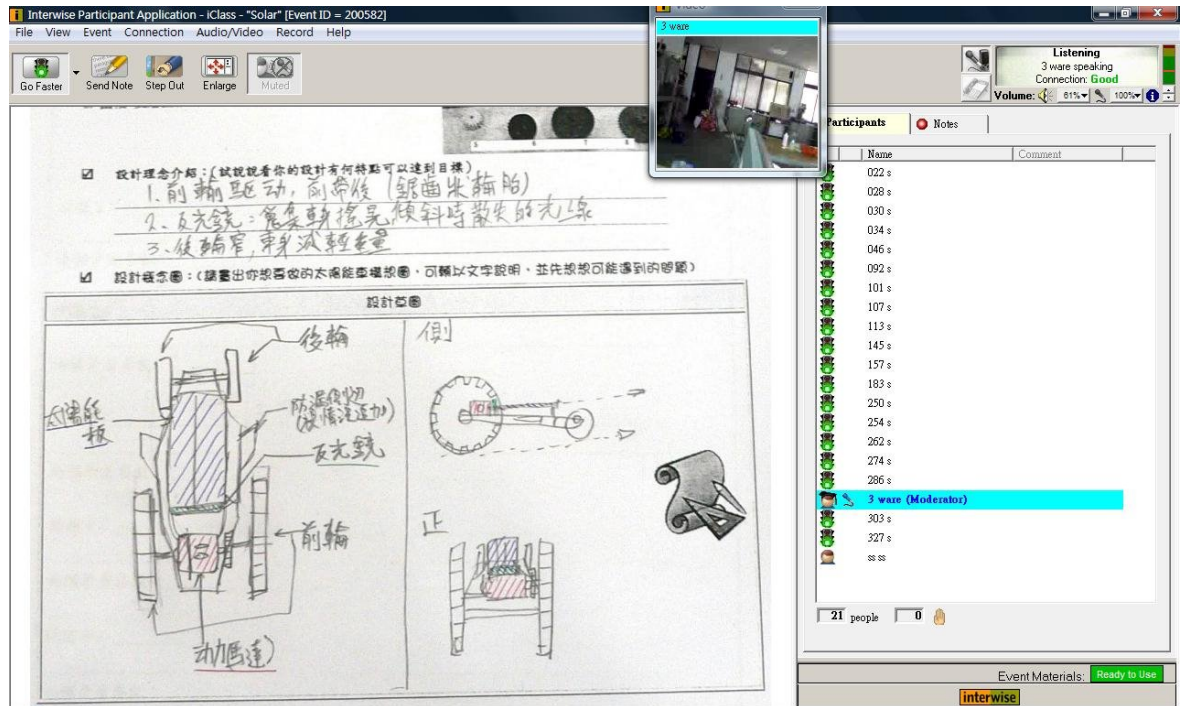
Interwise Participant Application - iClass - "Solar" [Event ID = 200582]

File View Event Connection Audio/Video Record Help

Go Faster Send Note Step Out Enlarge Muted

Video

3 ware

Listening
3 ware speaking
Connection: Good
Volume: 81% 100%

Participants Notes

| Name | Comment |
|---|---|
| 022 s | |
| 028 s | |
| 030 s | |
| 034 s | |
| 046 s | |
| 092 s | |
| 101 s | |
| 107 s | |
| 113 s | |
| 145 s | |
| 157 s | |
| 183 s | |
| 250 s | |
| 254 s | |
| 262 s | |
| 274 s | |
| 286 s | |
| 3 ware (Moderator) | |
| 303 s | |
| 327 s | |
| ss ss | |

21 people 0

Event Materials: Ready to Use

interwise

☑ 設計理念介紹：(試說說看你的設計有何特點可以達到目標)
1、前輪驅动，前帶後 (銀齒米輪胎)
2、反光鏡：蒐集車搖晃傾斜時散失的光線
3、後輪窄，來減輕重量

☑ 設計概念圖：(請畫出你想要的太陽能車構想圖，可輔以文字說明，並先想想可能遇到的問題)

設計草圖

後輪

側

太陽能板

防滑條(增加抓力)

反光鏡

前輪

正

動馬達